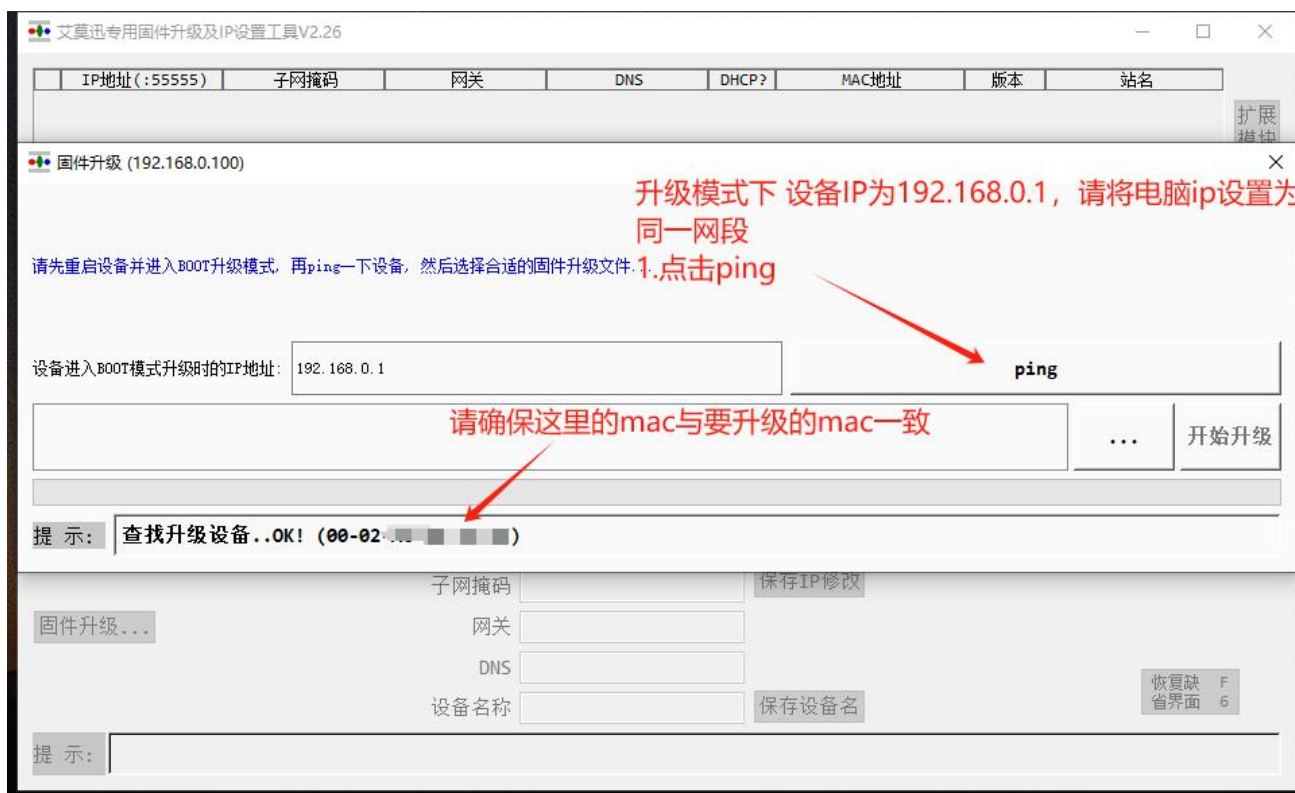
艾莫迅专用固件升级及IP设置工具V2.26

| IP地址(:55555) | 子网掩码 | 网关 | DNS | DHCP? | MAC地址 | 版本 | 站名 |
|---|---|---|---|---|---|---|---|

扩展模块

固件升级 (192.168.0.100)

升级模式下 设备IP为192.168.0.1，请将电脑ip设置为同一网段

请先重启设备并进入BOOT升级模式，再ping一下设备，然后选择合适的固件升级文件...

1.点击ping

设备进入BOOT模式升级时的IP地址: 192.168.0.1

ping

请确保这里的mac与要升级的mac一致

...

开始升级

提 示: 查找升级设备..OK! (00-02-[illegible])

子网掩码

保存IP修改

固件升级...

网关

DNS

恢复缺省界面

F6

设备名称

保存设备名

提 示: